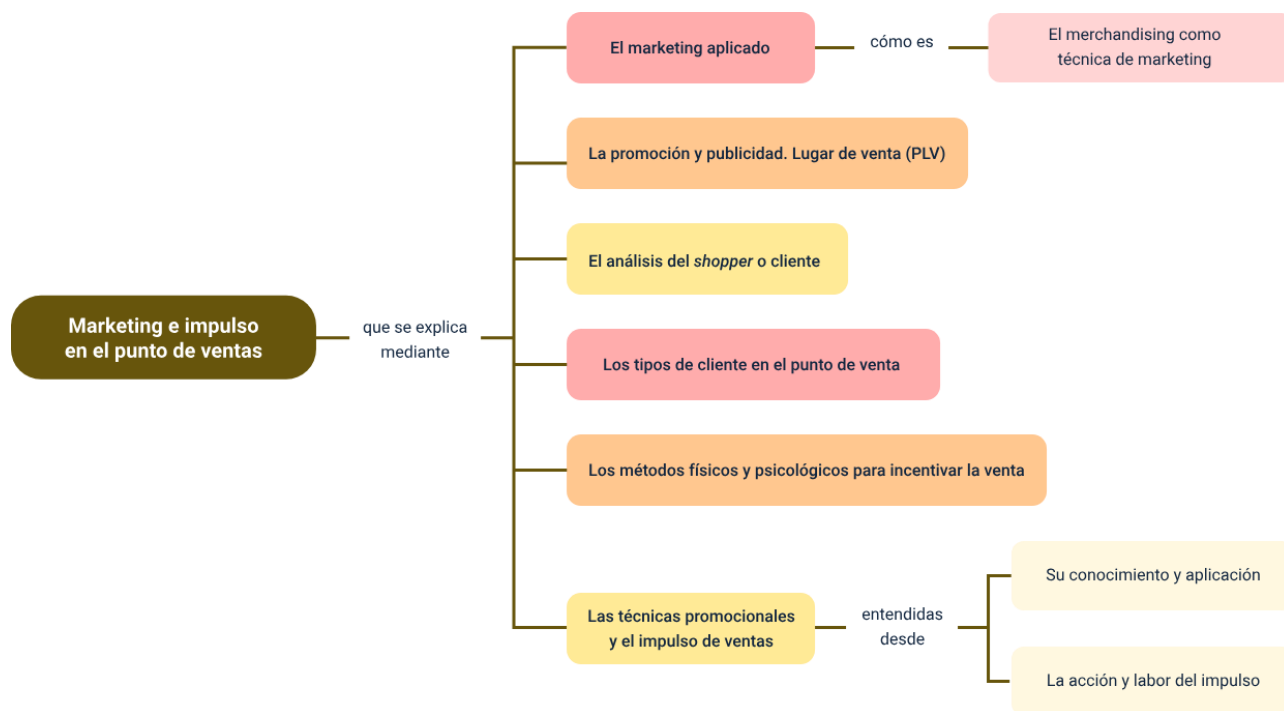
Marketing e impulso en el punto de ventas

que se explica mediante

El marketing aplicado

cómo es

El merchandising como técnica de marketing

La promoción y publicidad. Lugar de venta (PLV)

El análisis del *shopper* o cliente

Los tipos de cliente en el punto de venta

Los métodos físicos y psicológicos para incentivar la venta

Las técnicas promocionales y el impulso de ventas

entendidas desde

Su conocimiento y aplicación

La acción y labor del impulso